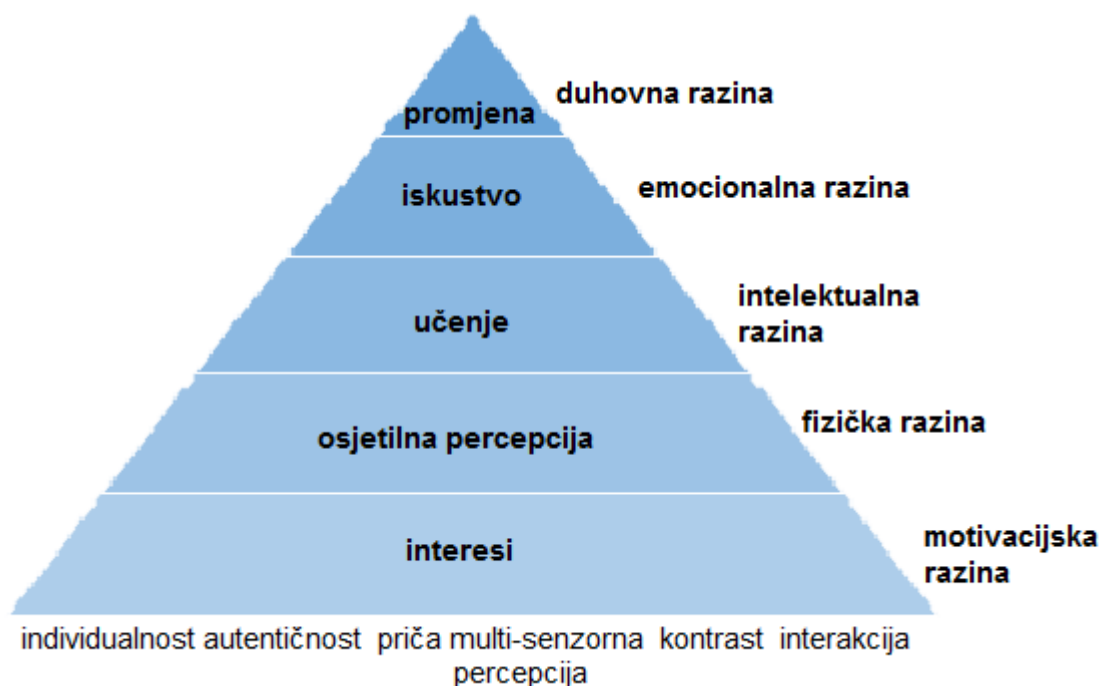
promjena
duhovna razina

iskustvo
emocionalna razina

učenje
intelektualna razina

osjetilna percepcija
fizička razina

interesi
motivacijska razina

individualnost autentičnost priča multi-senzorna percepcija kontrast interakcija